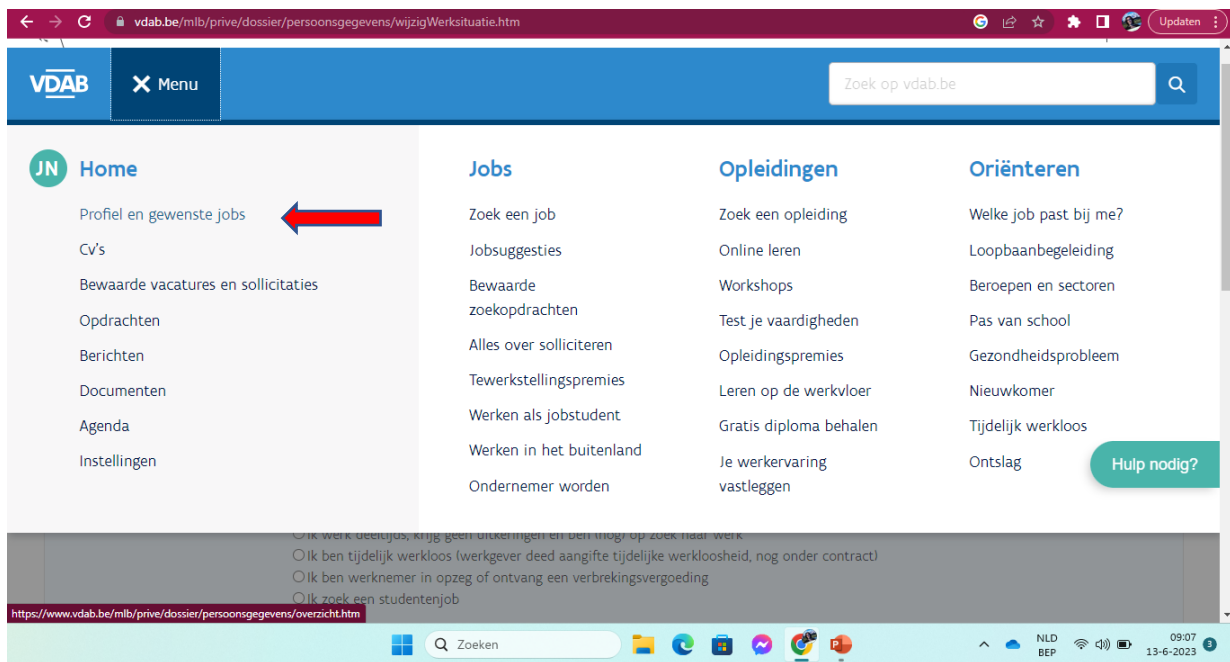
vdab.be/mlb/prive/dossier/persoonsgegevens/wijzigWerksituatie.htm

Updaten

VDAB

Menu

Zoek op vdab.be

JN Home

Profiel en gewenste jobs

Cv's

Bewaarde vacatures en sollicitaties

Opdrachten

Berichten

Documenten

Agenda

Instellingen

Jobs

Zoek een job

Jobsuggesties

Bewaarde zoekopdrachten

Alles over solliciteren

Tewerkstellingspremies

Werken als jobstudent

Werken in het buitenland

Ondernemer worden

Opleidingen

Zoek een opleiding

Online leren

Workshops

Test je vaardigheden

Opleidingspremies

Leren op de werkvloer

Gratis diploma behalen

Je werkervaring vastleggen

Oriënteren

Welke job past bij me?

Loopbaanbegeleiding

Beroepen en sectoren

Pas van school

Gezondheidsprobleem

Nieuwkomer

Tijdelijk werkloos

Ontslag

Hulp nodig?

Ik werk deeltijds, krijg geen uitkeringen en ben (nog) op zoek naar werk

Ik ben tijdelijk werkloos (werkgever deed aangifte tijdelijke werkloosheid, nog onder contract)

Ik ben werknemer in opzeg of ontvang een verbrekingsvergoeding

Ik zoek een studentenjob

https://www.vdab.be/mlb/prive/dossier/persoonsgegevens/overzicht.htm

Zoeken

NLD BEP

09:07 13-6-2023

3